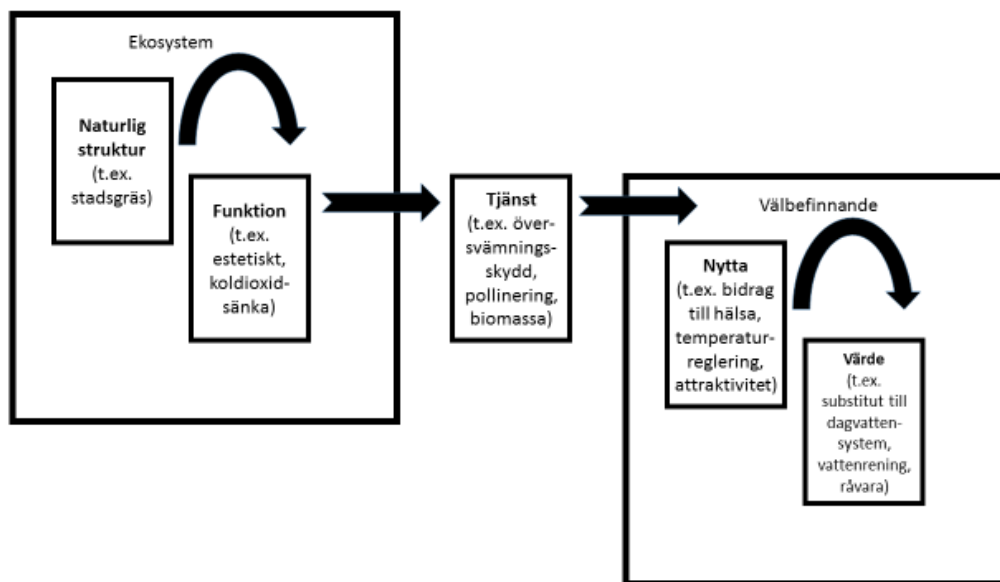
Ekosystem

Naturlig struktur (t.ex. stadsgräs)

Funktion (t.ex. estetiskt, koldioxidsänka)

Tjänst (t.ex. översvämningsskydd, pollinering, biomassa)

Välbefinnande

Nytta (t.ex. bidrag till hälsa, temperaturreglering, attraktivitet)

Värde (t.ex. substitut till dagvattensystem, vattenrening, råvara)